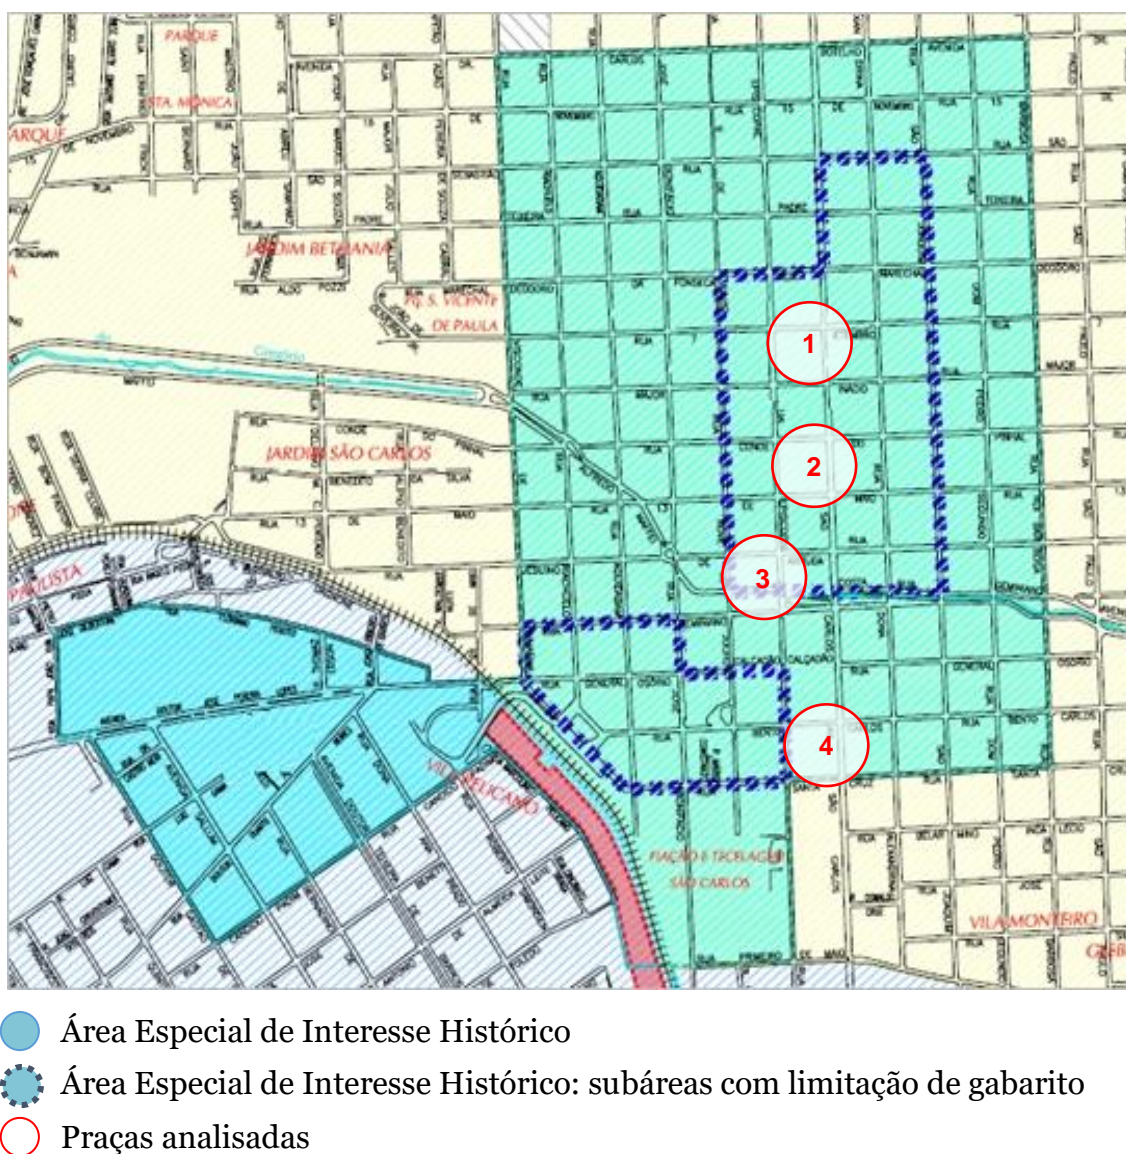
PARQUE
STA. MÔNICA
ARQUE
JARDIM BETHÂNIA
PQ. S. VICENTE DE PAULA
JARDIM SÃO CARLOS
PAULISTA
VILA PELICANO
FIAÇÃO E TECELAGEM SÃO CARLOS
VILA MONTEIRO
1
2
3
4

Área Especial de Interesse Histórico
Área Especial de Interesse Histórico: subáreas com limitação de gabarito
Praças analisadas